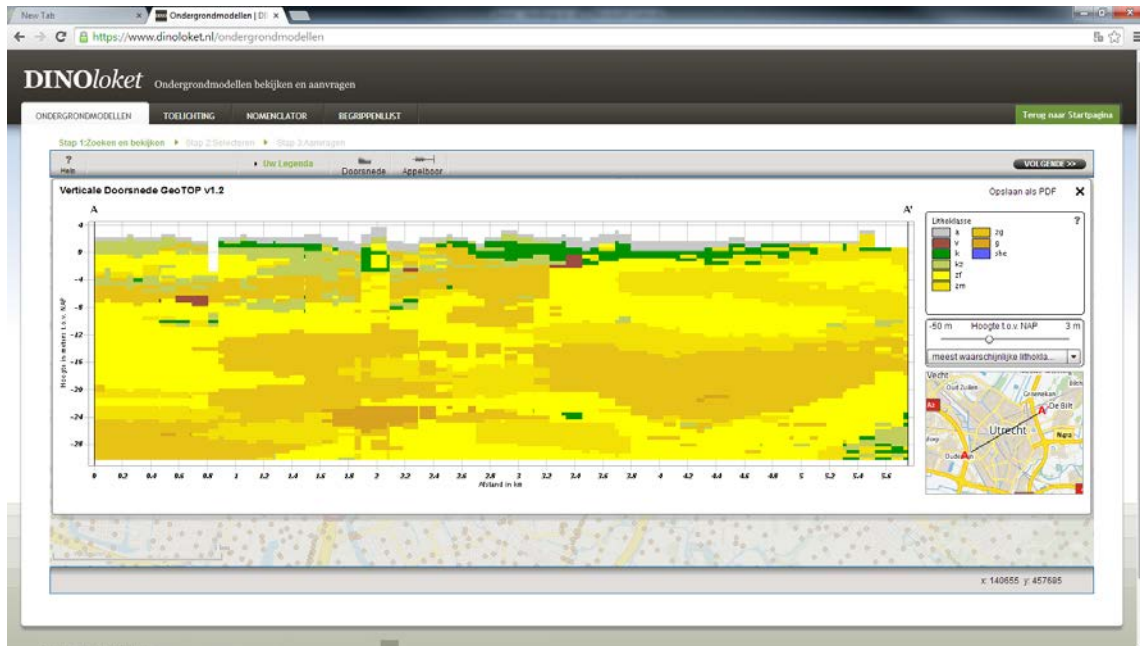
New Tab
Ondergrondmodellen | DI
https://www.dinoloket.nl/ondergrondmodellen

DINOloket Ondergrondmodellen bekijken en aanvragen

ONDERGRONDMODELLEN TOELICHTING NOMENCLATOR BEGRIPPENLIJST Terug naar Startpagina

Stap 1:Zoeken en bekijken ▸ Stap 2:Selecteren ▸ Stap 3:Aanvragen

? Help ▸ Uw Legenda Doorsnede Appelboor VOLGENDE >>

Verticale Doorsnede GeoTOP v1.2 Opslaan als PDF ✕

A A'

4
0
-4
-8
-12
-16
-20
-24
-28

Hoogte in meters t.o.v. NAP

0 0.2 0.4 0.6 0.8 1 1.2 1.4 1.6 1.8 2 2.2 2.4 2.6 2.8 3 3.2 3.4 3.6 3.8 4 4.2 4.4 4.6 4.8 5 5.2 5.4 5.6
Afstand in km

Lithoklasse ?
a
v
k
kz
zf
zm
zg
g
shc

-50 m Hoogte t.o.v. NAP 3 m

meest waarschijnlijke lithokla...

Vecht
Oud Zuilen
Groenekan
De Bilt
Utrecht
Oudenrijn
Bilth

x: 140655 y: 457695